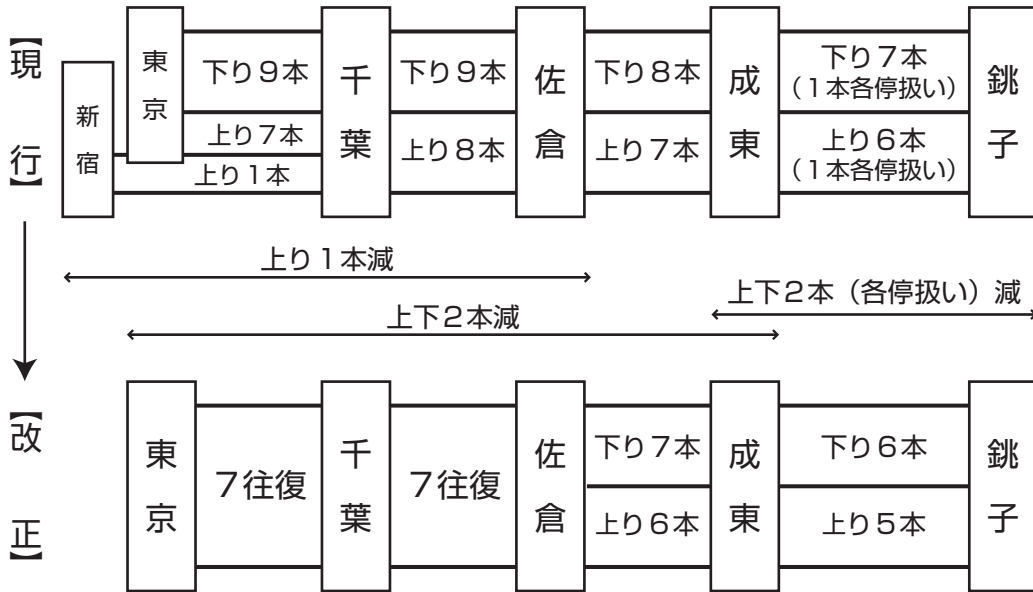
【現行】

新宿

東京

下り9本

上り7本

上り1本

千葉

下り9本

上り8本

佐倉

下り8本

上り7本

成東

下り7本
(1本各停扱い)

上り6本
(1本各停扱い)

銚子

上り1本減

上下2本(各停扱い)減

上下2本減

【改正】

東京

7往復

千葉

7往復

佐倉

下り7本

上り6本

成東

下り6本

上り5本

銚子